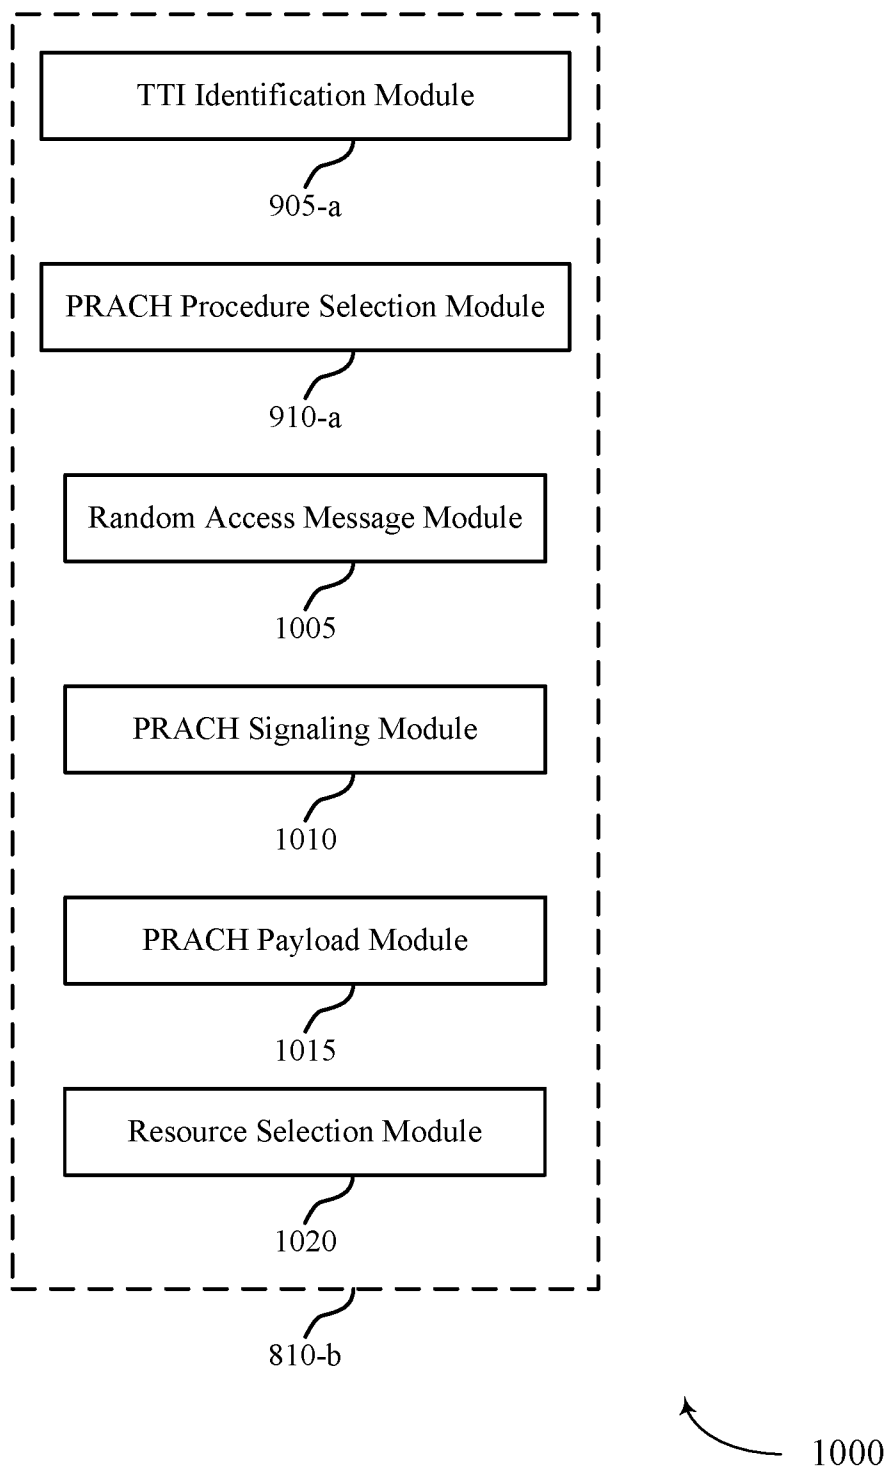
TTI Identification Module

905-a

PRACH Procedure Selection Module

910-a

Random Access Message Module

1005

PRACH Signaling Module

1010

PRACH Payload Module

1015

Resource Selection Module

1020

810-b

1000